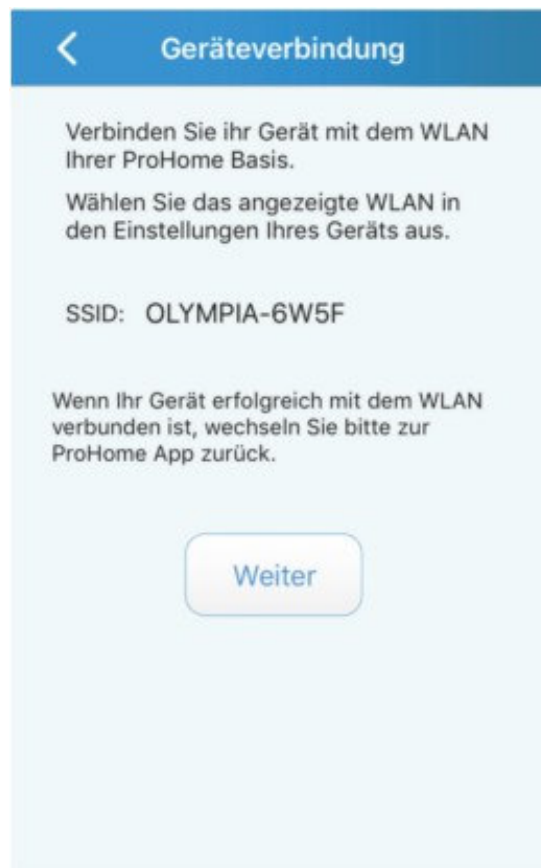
<

Geräteverbindung

Verbinden Sie ihr Gerät mit dem WLAN Ihrer ProHome Basis.

Wählen Sie das angezeigte WLAN in den Einstellungen Ihres Geräts aus.

SSID: OLYMPIA-6W5F

Wenn Ihr Gerät erfolgreich mit dem WLAN verbunden ist, wechseln Sie bitte zur ProHome App zurück.

Weiter